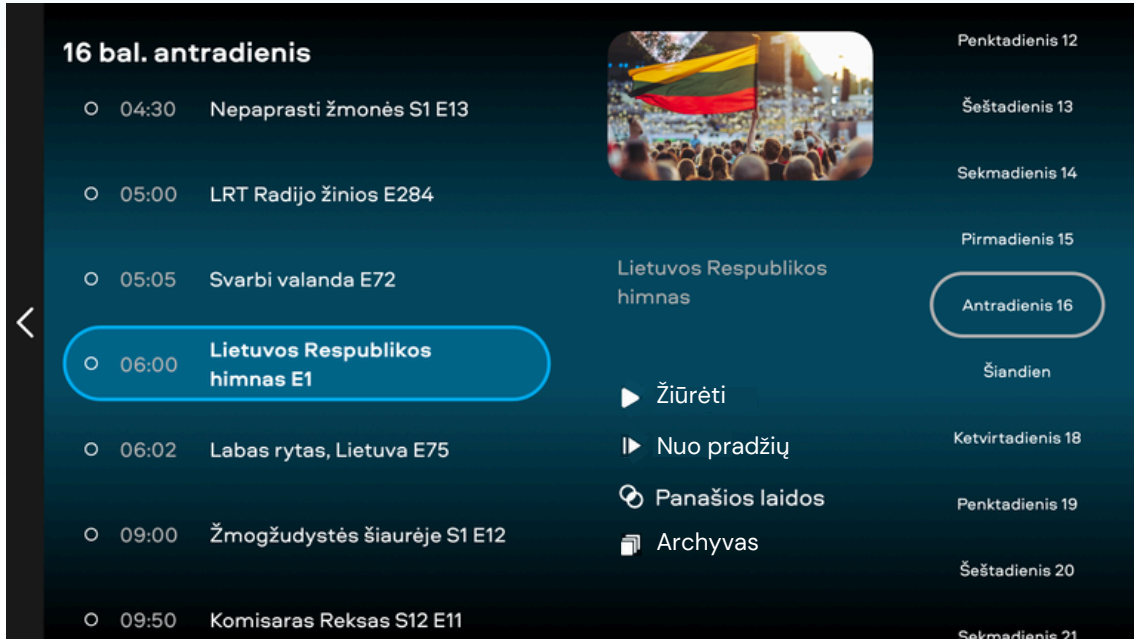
16 bal. antradienis

04:30 Nepaprasti žmonės S1 E13

05:00 LRT Radijo žinios E284

05:05 Svarbi valanda E72

06:00 Lietuvos Respublikos himnas E1

06:02 Labas rytas, Lietuva E75

09:00 Žmogžudystės šiaurėje S1 E12

09:50 Komisaras Reksas S12 E11

Lietuvos Respublikos himnas

Žiūrėti

Nuo pradžių

Panašios laidos

Archyvas

Penktadienis 12

Šeštadienis 13

Sekmadienis 14

Pirmadienis 15

Antradienis 16

Šiandien

Ketvirtadienis 18

Penktadienis 19

Šeštadienis 20

Sekmadienis 21